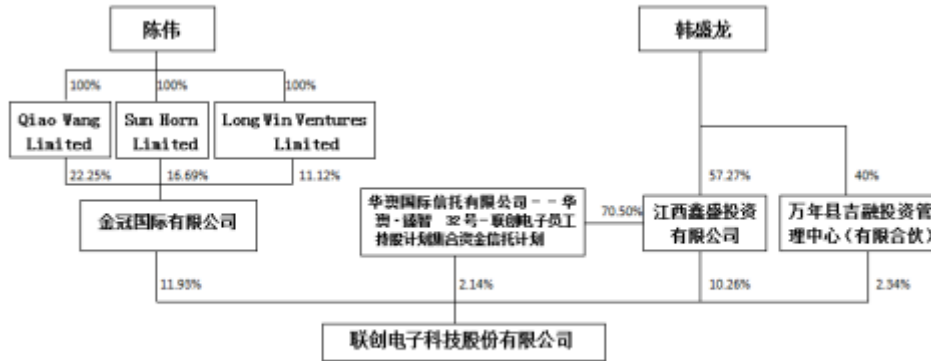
陈伟

100%

100%

100%

Qiao Wang Limited

Sun Horn Limited

Long Win Ventures Limited

22.25%

16.69%

11.12%

金冠国际有限公司

11.93%

韩盛龙

57.27%

40%

华润国际信托有限公司－－华润·盛智 32号－联创电子员工持股计划集合资金信托计划

70.50%

江西鑫盛投资有限公司

万年县吉融投资管理中心（有限合伙）

2.14%

10.26%

2.34%

联创电子科技股份有限公司